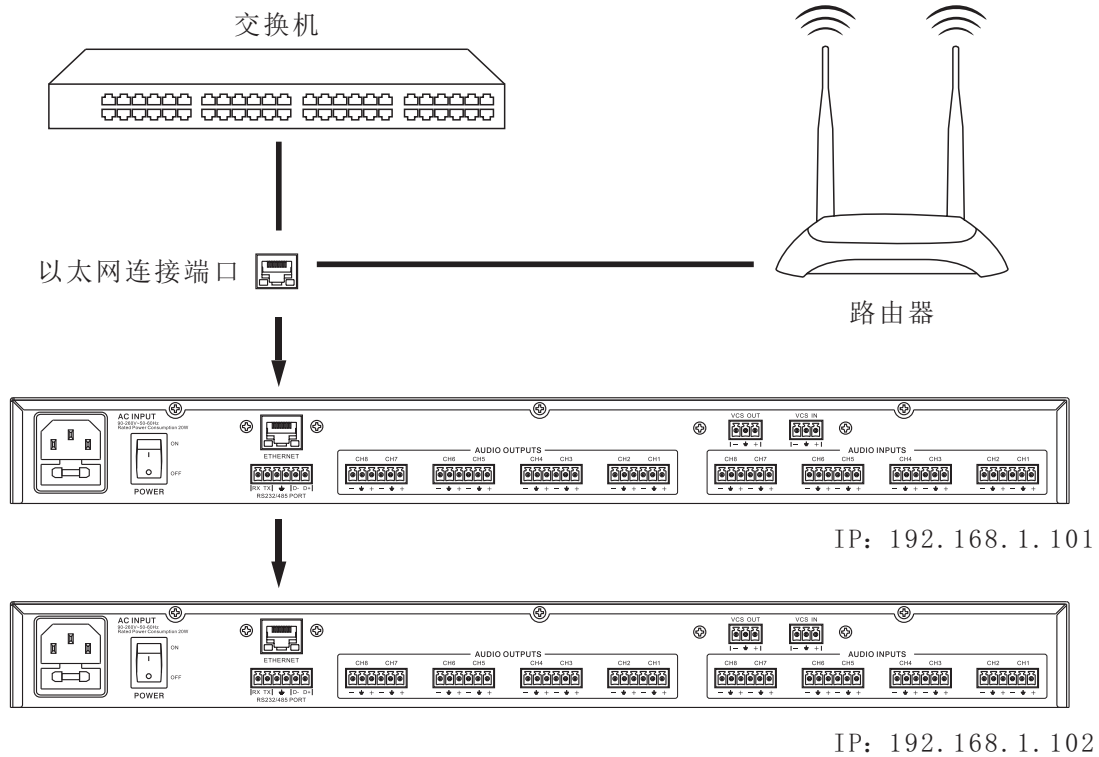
交换机

以太网连接端口

路由器

AC INPUT
90-260V~50-60Hz
Rated Power Consumption 20W
ON
OFF
POWER
ETHERNET
RX TX ⏚ D- D+
RS232/485 PORT
AUDIO OUTPUTS
CH8 CH7 CH6 CH5 CH4 CH3 CH2 CH1
VCS OUT
VCS IN
AUDIO INPUTS
CH8 CH7 CH6 CH5 CH4 CH3 CH2 CH1

IP：192.168.1.101

AC INPUT
90-260V~50-60Hz
Rated Power Consumption 20W
ON
OFF
POWER
ETHERNET
RX TX ⏚ D- D+
RS232/485 PORT
AUDIO OUTPUTS
CH8 CH7 CH6 CH5 CH4 CH3 CH2 CH1
VCS OUT
VCS IN
AUDIO INPUTS
CH8 CH7 CH6 CH5 CH4 CH3 CH2 CH1

IP：192.168.1.102